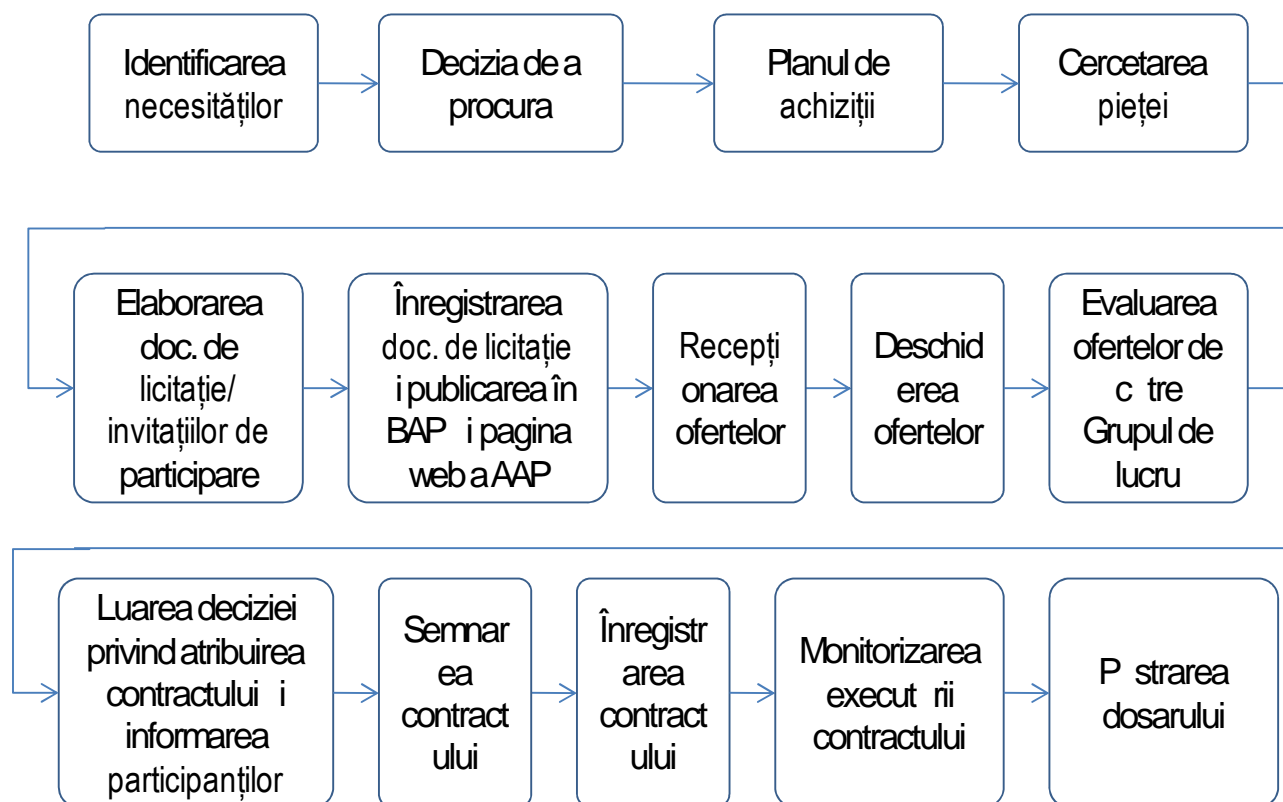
Identificarea necesităților

Decizia de a procura

Planul de achiziții

Cercetarea pieței

Elaborarea doc. de licitație/ invitațiilor de participare

Înregistrarea doc. de licitație i publicarea în BAP i pagina web a AAP

Recepționarea ofertelor

Deschiderea ofertelor

Evaluarea ofertelor de c tre Grupul de lucru

Luarea deciziei privind atribuirea contractului i informarea participanților

Semnarea contractului

Înregistrarea contractului

Monitorizarea execut rii contractului

P strarea dosarului